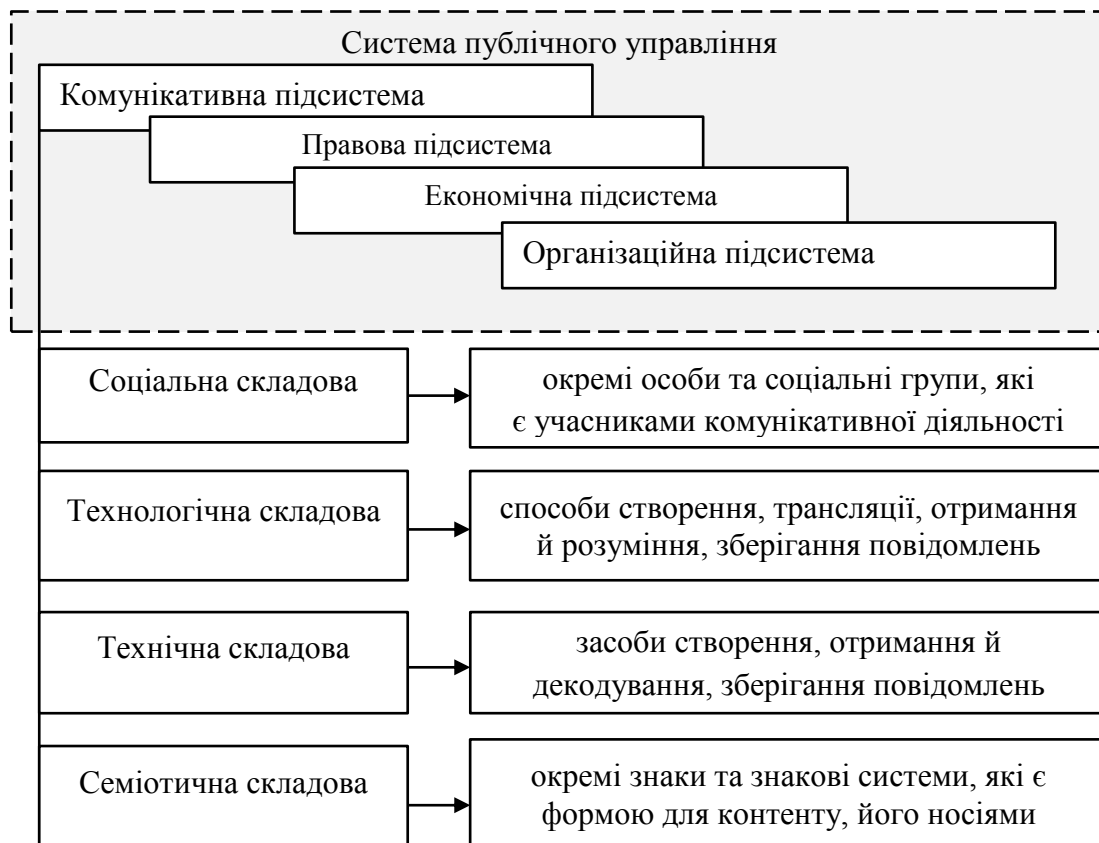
Система публічного управління

Комунікативна підсистема

Правова підсистема

Економічна підсистема

Організаційна підсистема

Соціальна складова

окремі особи та соціальні групи, які є учасниками комунікативної діяльності

Технологічна складова

способи створення, трансляції, отримання й розуміння, зберігання повідомлень

Технічна складова

засоби створення, отримання й декодування, зберігання повідомлень

Семіотична складова

окремі знаки та знакові системи, які є формою для контенту, його носіями